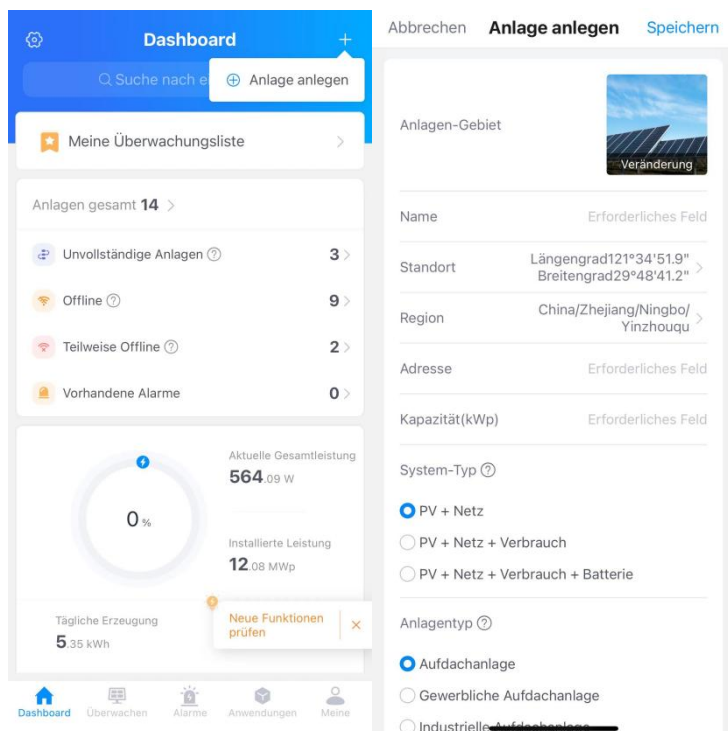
Dashboard

+

Suche nach e

Anlage anlegen

Meine Überwachungsliste

Anlagen gesamt 14

Unvollständige Anlagen ⓘ 3

Offline ⓘ 9

Teilweise Offline ⓘ 2

Vorhandene Alarme 0

0 %

Aktuelle Gesamtleistung
564.09 W

Installierte Leistung
12.08 MWp

Tägliche Erzeugung
5.35 kWh

Neue Funktionen prüfen

×

Dashboard Überwachen Alarme Anwendungen Meine

Abbrechen Anlage anlegen Speichern

Anlagen-Gebiet

Veränderung

Name Erforderliches Feld

Standort Längengrad121°34'51.9" Breitengrad29°48'41.2"

Region China/Zhejiang/Ningbo/ Yinzhouqu

Adresse Erforderliches Feld

Kapazität(kWp) Erforderliches Feld

System-Typ ⓘ

PV + Netz

PV + Netz + Verbrauch

PV + Netz + Verbrauch + Batterie

Anlagentyp ⓘ

Aufdachanlage

Gewerbliche Aufdachanlage

Industrielle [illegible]